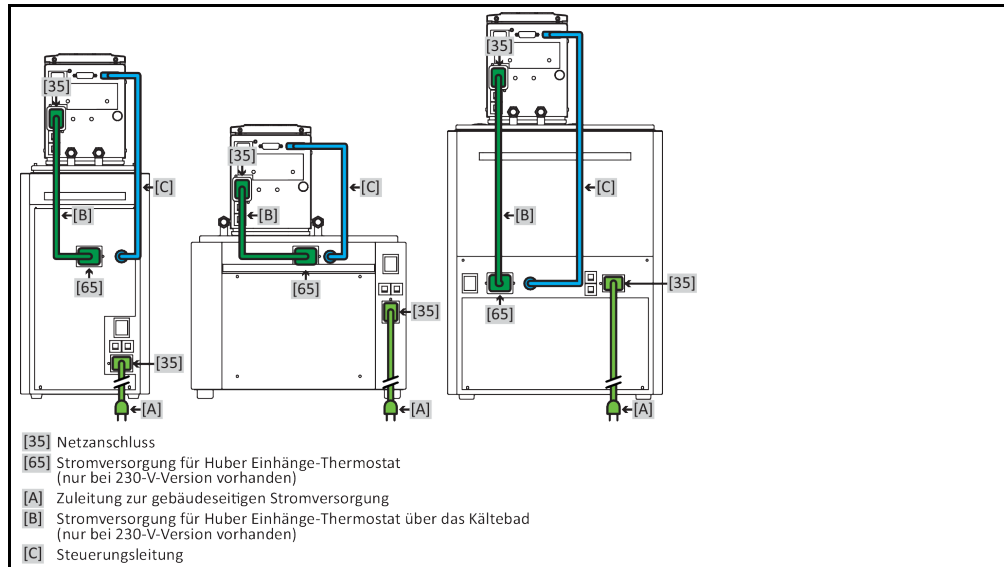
[35]
[C]
[B]
[65]
[35]
[A]

[35]
[C]
[B]
[65]
[35]
[A]

[35]
[C]
[B]
[65]
[35]
[A]

[35] Netzanschluss
[65] Stromversorgung für Huber Einhänge-Thermostat (nur bei 230-V-Version vorhanden)
[A] Zuleitung zur gebäudeseitigen Stromversorgung
[B] Stromversorgung für Huber Einhänge-Thermostat über das Kältebad (nur bei 230-V-Version vorhanden)
[C] Steuerungsleitung